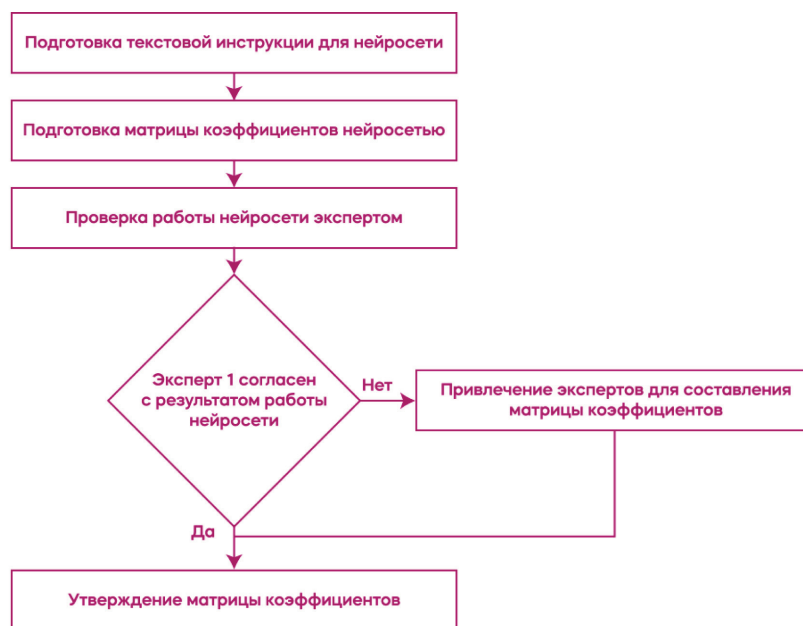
Подготовка текстовой инструкции для нейросети

Подготовка матрицы коэффициентов нейросетью

Проверка работы нейросети экспертом

Эксперт 1 согласен с результатом работы нейросети

Нет

Привлечение экспертов для составления матрицы коэффициентов

Да

Утверждение матрицы коэффициентов